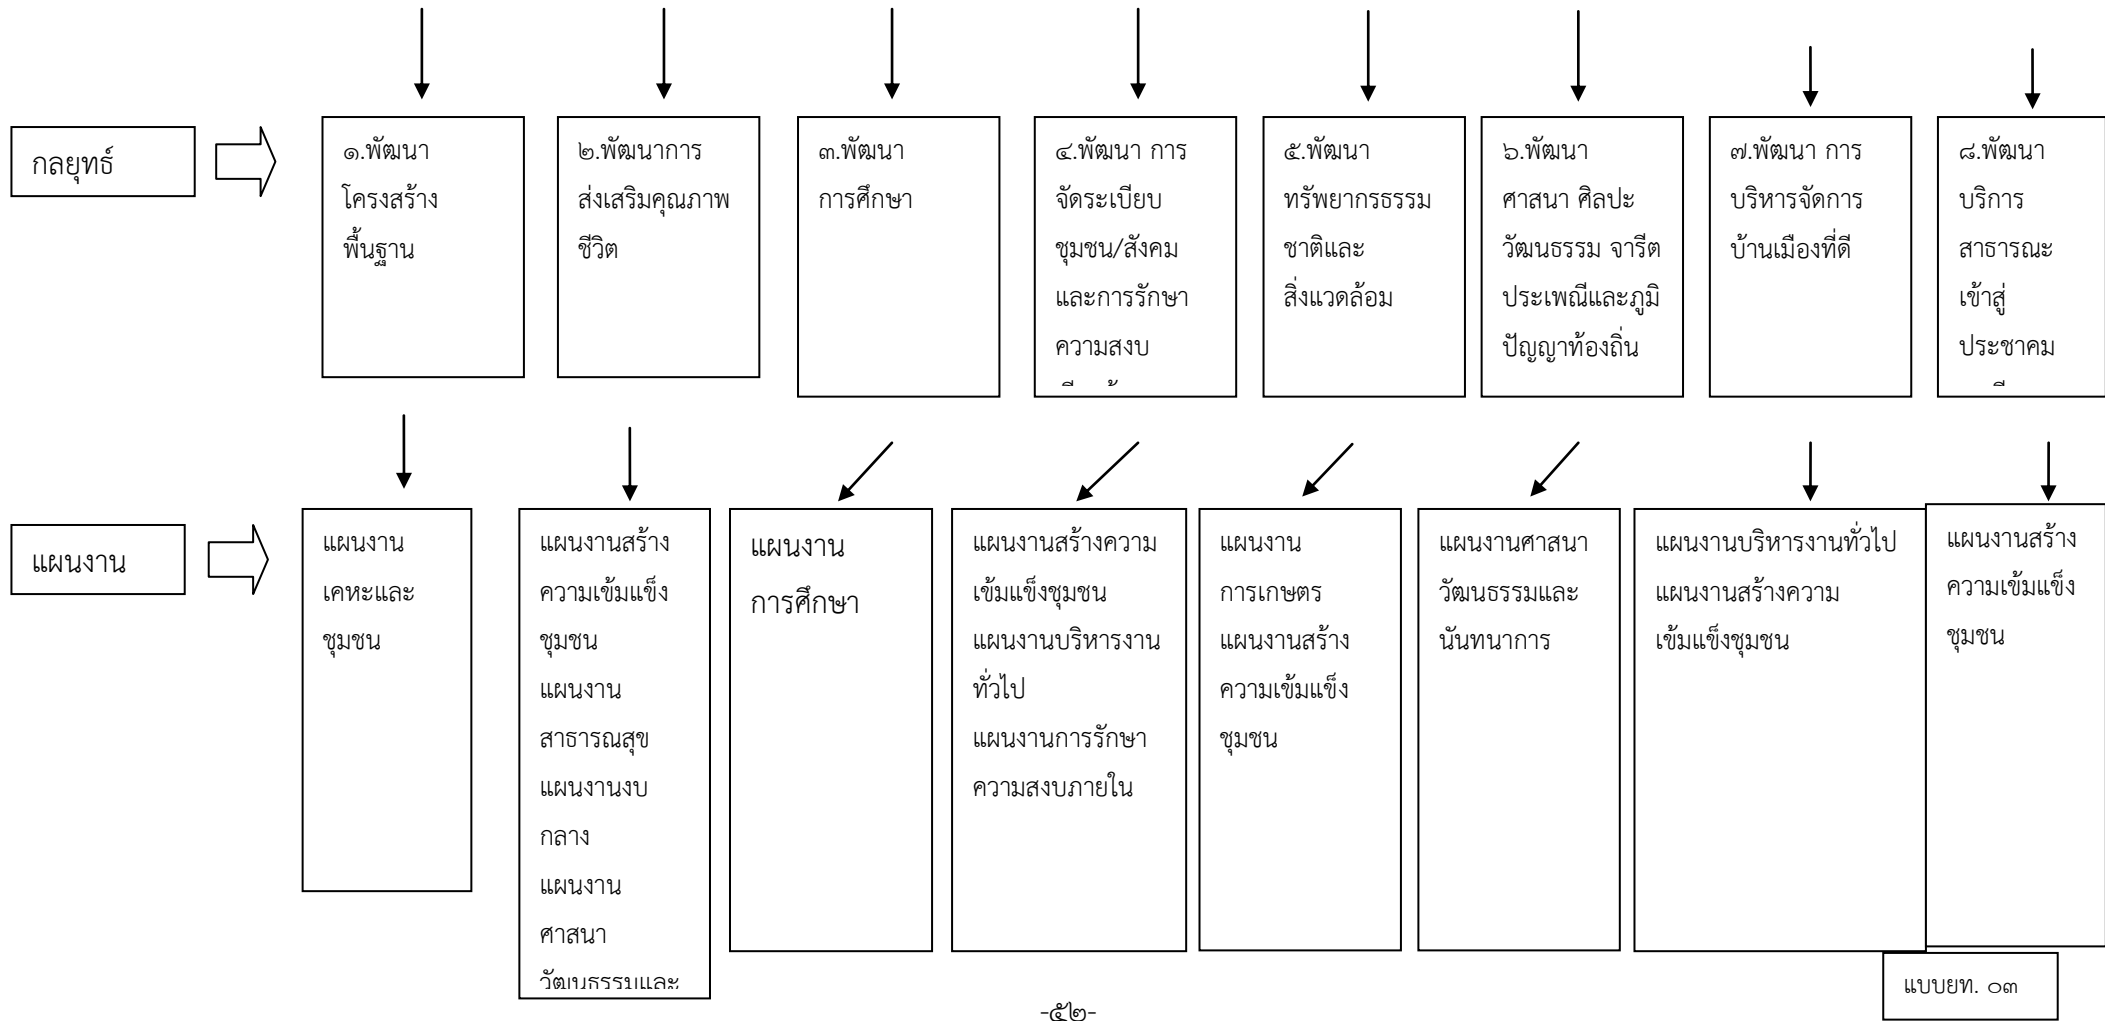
กลยุทธ์

๑.พัฒนาโครงสร้างพื้นฐาน

๒.พัฒนาการส่งเสริมคุณภาพชีวิต

๓.พัฒนาการศึกษา

๔.พัฒนา การจัดระเบียบชุมชน/สังคมและการรักษาความสงบ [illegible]

๕.พัฒนาทรัพยากรธรรมชาติและสิ่งแวดล้อม

๖.พัฒนาศาสนา ศิลปะวัฒนธรรม จารีตประเพณีและภูมิปัญญาท้องถิ่น

๗.พัฒนา การบริหารจัดการบ้านเมืองที่ดี

๘.พัฒนาบริการสาธารณะเข้าสู่ประชาคม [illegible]

แผนงาน

แผนงานเคหะและชุมชน

แผนงานสร้างความเข้มแข็งชุมชน
แผนงานสาธารณสุข
แผนงานงบกลาง
แผนงานศาสนาวัฒนธรรมและ

แผนงานการศึกษา

แผนงานสร้างความเข้มแข็งชุมชน
แผนงานบริหารงานทั่วไป
แผนงานการรักษาความสงบภายใน

แผนงานการเกษตร
แผนงานสร้างความเข้มแข็งชุมชน

แผนงานศาสนาวัฒนธรรมและนันทนาการ

แผนงานบริหารงานทั่วไป
แผนงานสร้างความเข้มแข็งชุมชน

แผนงานสร้างความเข้มแข็งชุมชน

แบบยท. ๐๓

-๕๒-